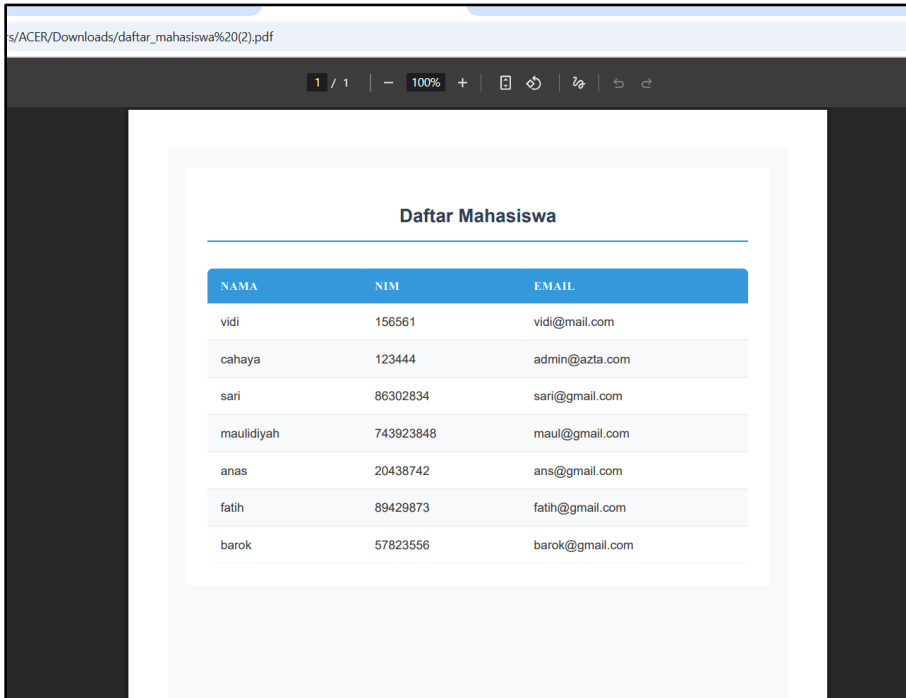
rs/ACER/Downloads/daftar_mahasiswa%20(2).pdf

1 / 1 | − 100% +

Daftar Mahasiswa

| NAMA | NIM | EMAIL |
|---|---|---|
| vidi | 156561 | vidi@mail.com |
| cahaya | 123444 | admin@azta.com |
| sari | 86302834 | sari@gmail.com |
| maulidiyah | 743923848 | maul@gmail.com |
| anas | 20438742 | ans@gmail.com |
| fatih | 89429873 | fatih@gmail.com |
| barok | 57823556 | barok@gmail.com |